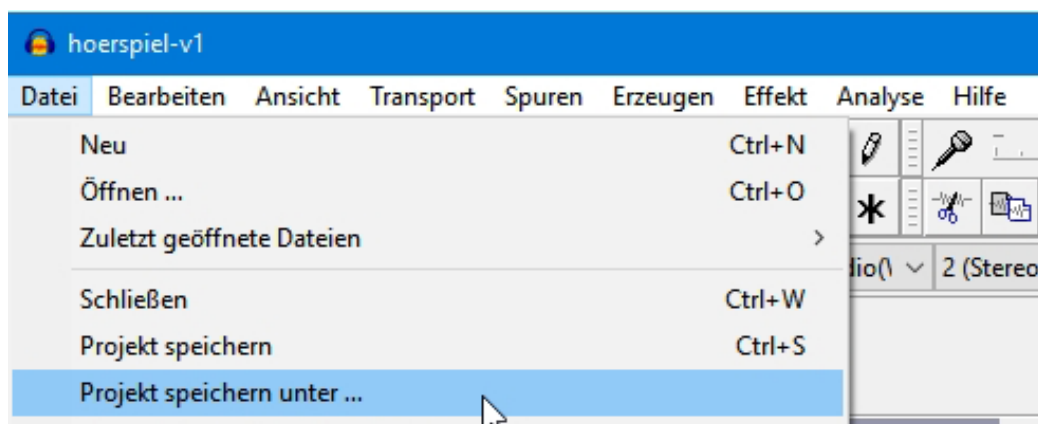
hoerspiel-v1

Datei Bearbeiten Ansicht Transport Spuren Erzeugen Effekt Analyse Hilfe

Neu Ctrl+N
Öffnen ... Ctrl+O
Zuletzt geöffnete Dateien >
Schließen Ctrl+W
Projekt speichern Ctrl+S
Projekt speichern unter ...

dio(\ 2 (Stereo